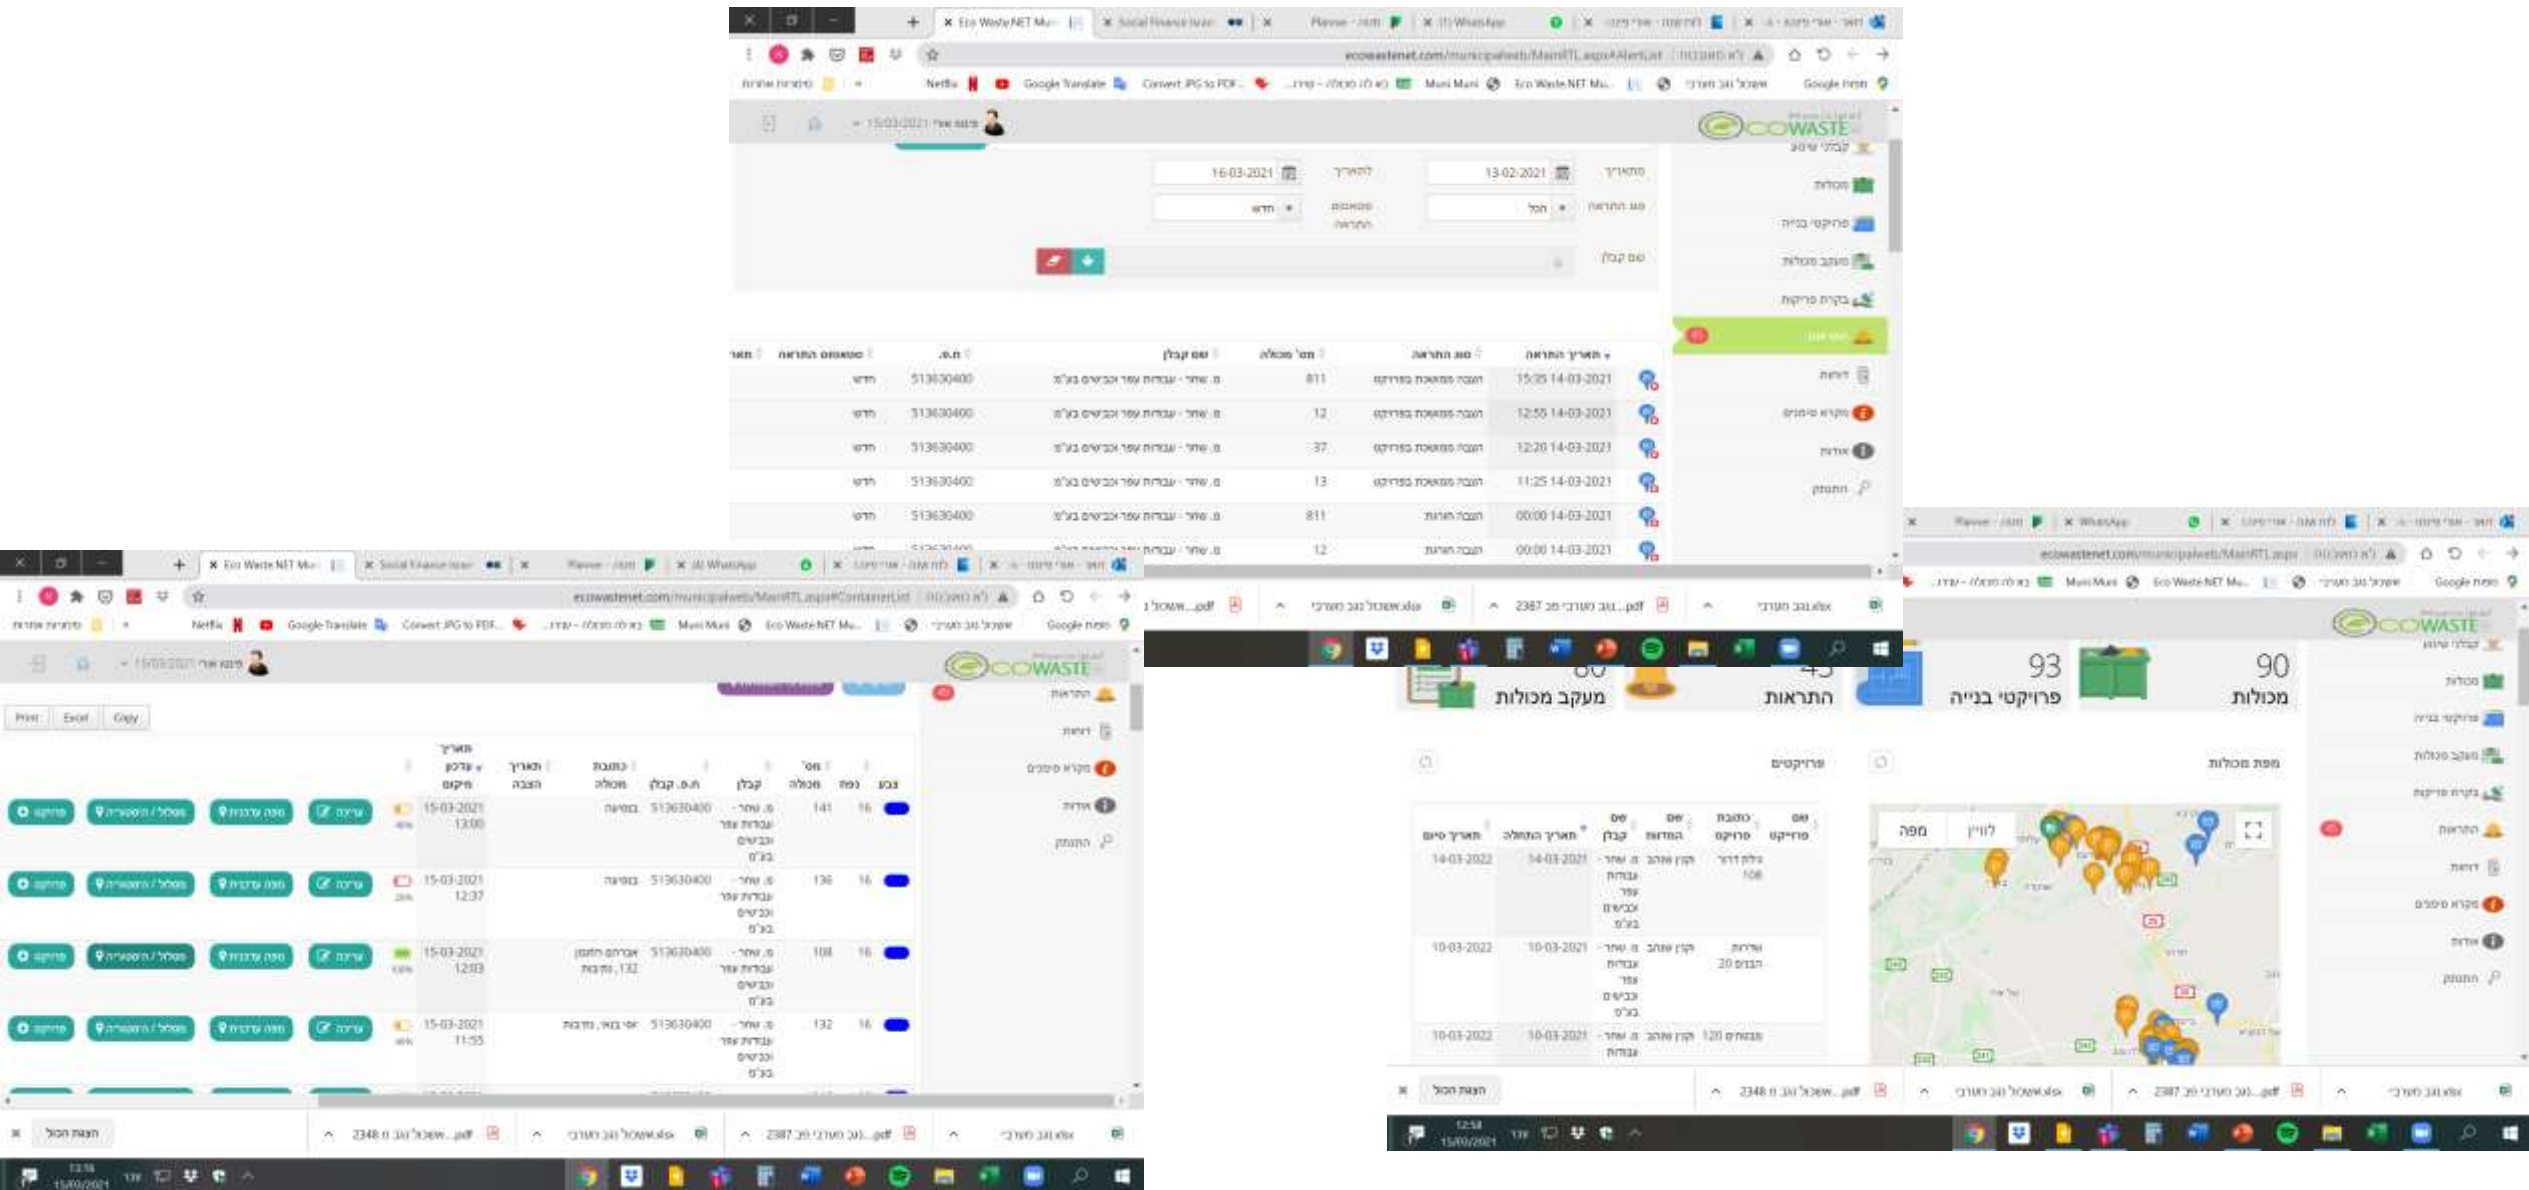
Eco Waste NET Mu
Social Finance Israel
Planner
WhatsApp
ecowastenet.com/municipalweb/MainRTL.aspx#AlertList
Netflix
Google Translate
Convert JPG to PDF
Muni Muni
Eco Waste NET Mu
Google מפות
ECOWASTE
15/03/2021

מתאריך 13-02-2021
לתאריך 16-03-2021
סוג התראה הכל
סטטוס התראה חדש
שם קבלן

| תאריך התראה | סוג התראה | מס' מכולה | שם קבלן | ח.פ. | סטטוס התראה |
|---|---|---|---|---|---|
| 15:35 14-03-2021 | חריגה מסטטוס פריקה | 811 | | 513630400 | חדש |
| 12:55 14-03-2021 | חריגה מסטטוס פריקה | 12 | | 513630400 | חדש |
| 12:20 14-03-2021 | חריגה מסטטוס פריקה | 37 | | 513630400 | חדש |
| 11:25 14-03-2021 | חריגה מסטטוס פריקה | 13 | | 513630400 | חדש |
| 00:00 14-03-2021 | חריגה חריגה | 811 | | 513630400 | חדש |
| 00:00 14-03-2021 | חריגה חריגה | 12 | | 513630400 | |

מכולות
פרויקטי בנייה
מעקב מכולות
התראות
דוחות
התנתקות

ecowastenet.com/municipalweb/MainRTL.aspx#ContainerList
Print
Excel
Copy

| תאריך עדכון מיקום | מס' מכולה | ח.פ. קבלן |
|---|---|---|
| 15-03-2021 13:00 | 141 | 513630400 |
| 15-03-2021 12:37 | 136 | 513630400 |
| 15-03-2021 12:03 | 108 | 513630400 |
| 15-03-2021 11:55 | 132 | 513630400 |

90 מכולות
93 פרויקטי בנייה
התראות
מעקב מכולות
מפת מכולות
פרויקטים
מפה
לוויין

| תאריך סיום | תאריך התחלה |
|---|---|
| 14-03-2022 | 14-03-2021 |
| 10-03-2022 | 10-03-2021 |
| 10-03-2022 | 10-03-2021 |

הצגת הכול
2348 ...pdf
2387 ...pdf
...xlsx
12:58
15/03/2021